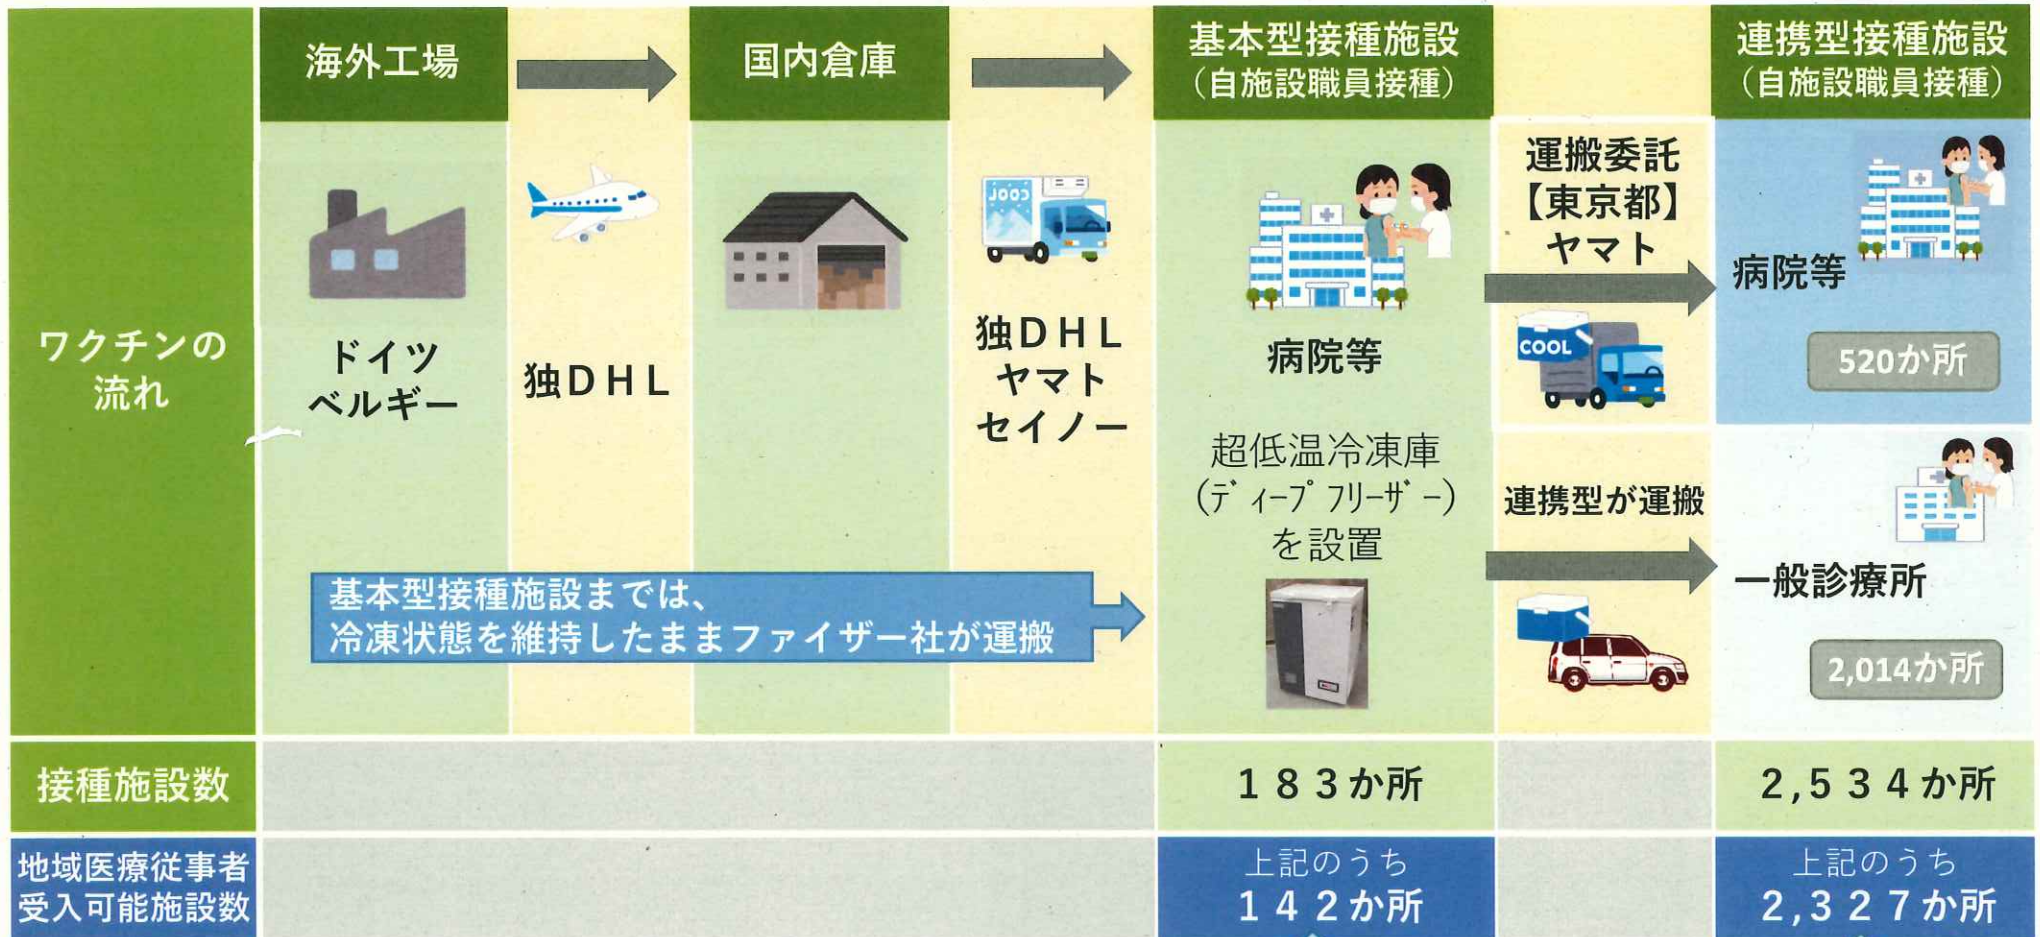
ワクチンの流れ

海外工場

ドイツ
ベルギー

独ＤＨＬ

国内倉庫

独ＤＨＬ
ヤマト
セイノー

基本型接種施設
（自施設職員接種）

病院等

超低温冷凍庫
（ディープフリーザー）
を設置

運搬委託
【東京都】
ヤマト

COOL

連携型が運搬

連携型接種施設
（自施設職員接種）

病院等

520か所

一般診療所

2,014か所

基本型接種施設までは、
冷凍状態を維持したままファイザー社が運搬

| 接種施設数 | | 183か所 | | 2,534か所 |
|---|---|---|---|---|
| 地域医療従事者受入可能施設数 | | 上記のうち 142か所 | | 上記のうち 2,327か所 |